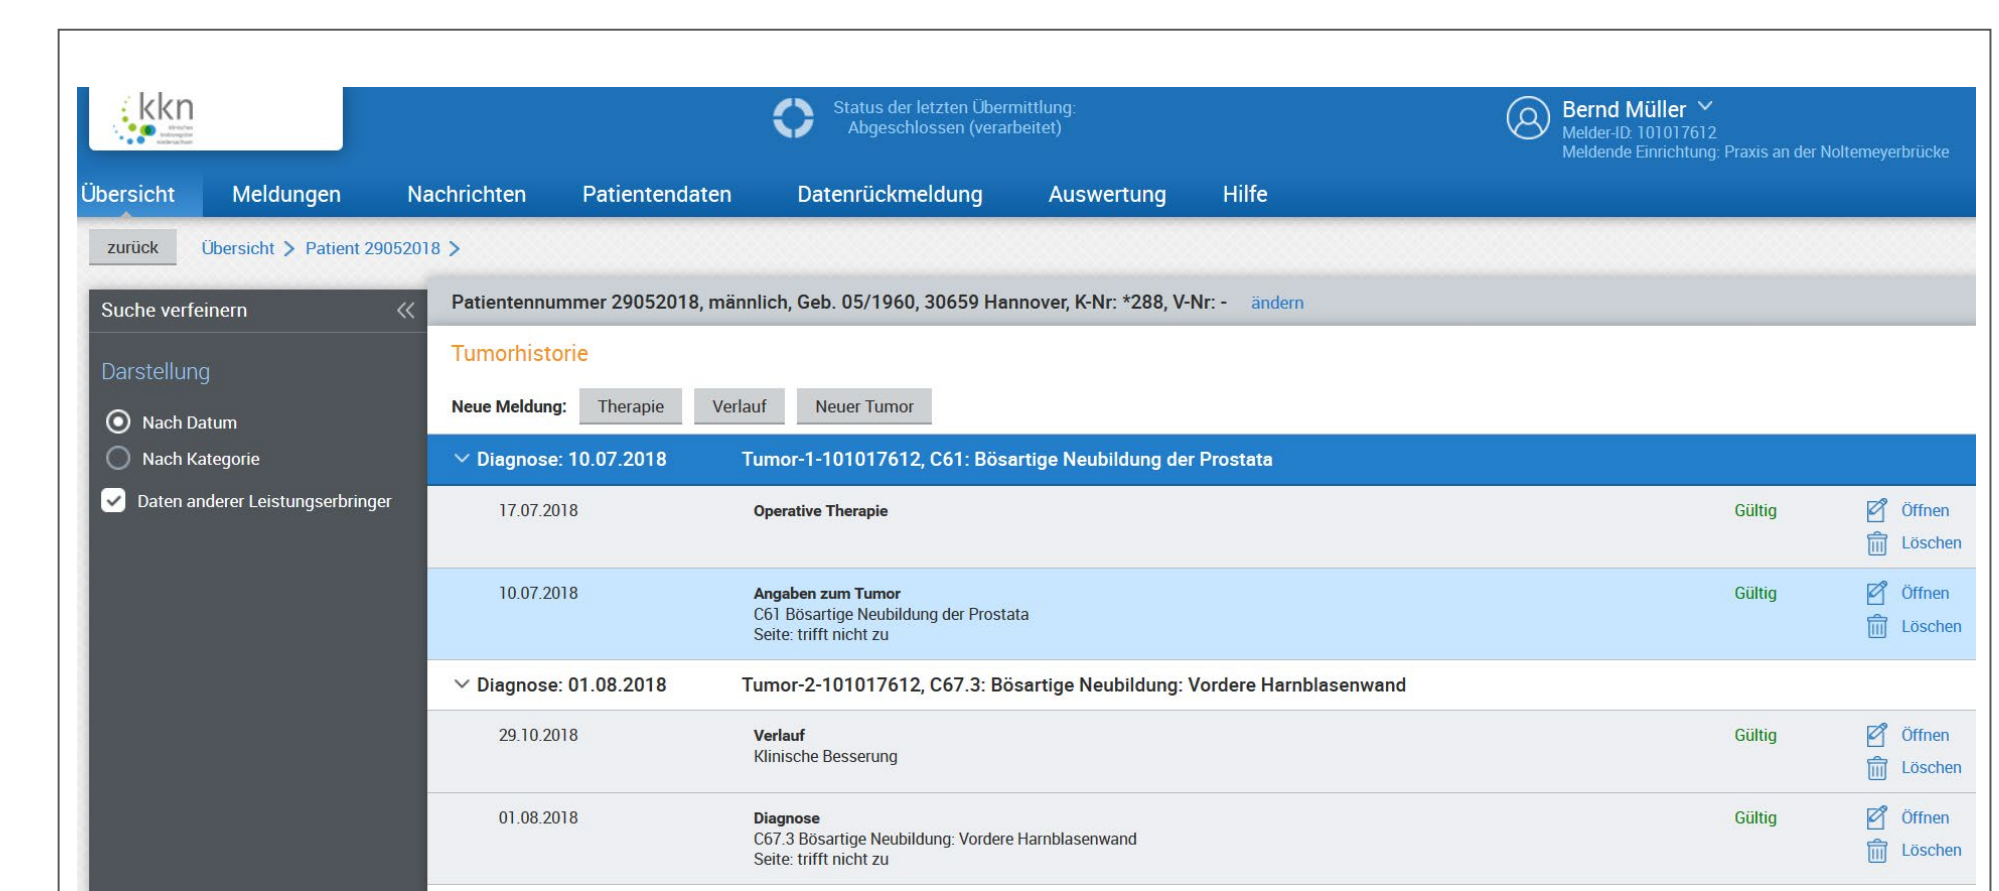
kkn

Status der letzten Übermittlung:
Abgeschlossen (verarbeitet)

Bernd Müller
Melder-ID: 101017612
Meldende Einrichtung: Praxis an der Noltemeyerbrücke

Übersicht Meldungen Nachrichten Patientendaten Datenrückmeldung Auswertung Hilfe

zurück Übersicht > Patient 29052018 >

Suche verfeinern

Darstellung

Nach Datum
Nach Kategorie
Daten anderer Leistungserbringer

Patientennummer 29052018, männlich, Geb. 05/1960, 30659 Hannover, K-Nr: *288, V-Nr: - ändern

Tumorhistorie

Neue Meldung: Therapie Verlauf Neuer Tumor

Diagnose: 10.07.2018 Tumor-1-101017612, C61: Bösartige Neubildung der Prostata

| | | | |
|---|---|---|---|
| 17.07.2018 | **Operative Therapie** | Gültig | Öffnen Löschen |
| 10.07.2018 | **Angaben zum Tumor** C61 Bösartige Neubildung der Prostata Seite: trifft nicht zu | Gültig | Öffnen Löschen |

Diagnose: 01.08.2018 Tumor-2-101017612, C67.3: Bösartige Neubildung: Vordere Harnblasenwand

| | | | |
|---|---|---|---|
| 29.10.2018 | **Verlauf** Klinische Besserung | Gültig | Öffnen Löschen |
| 01.08.2018 | **Diagnose** C67.3 Bösartige Neubildung: Vordere Harnblasenwand Seite: trifft nicht zu | Gültig | Öffnen Löschen |